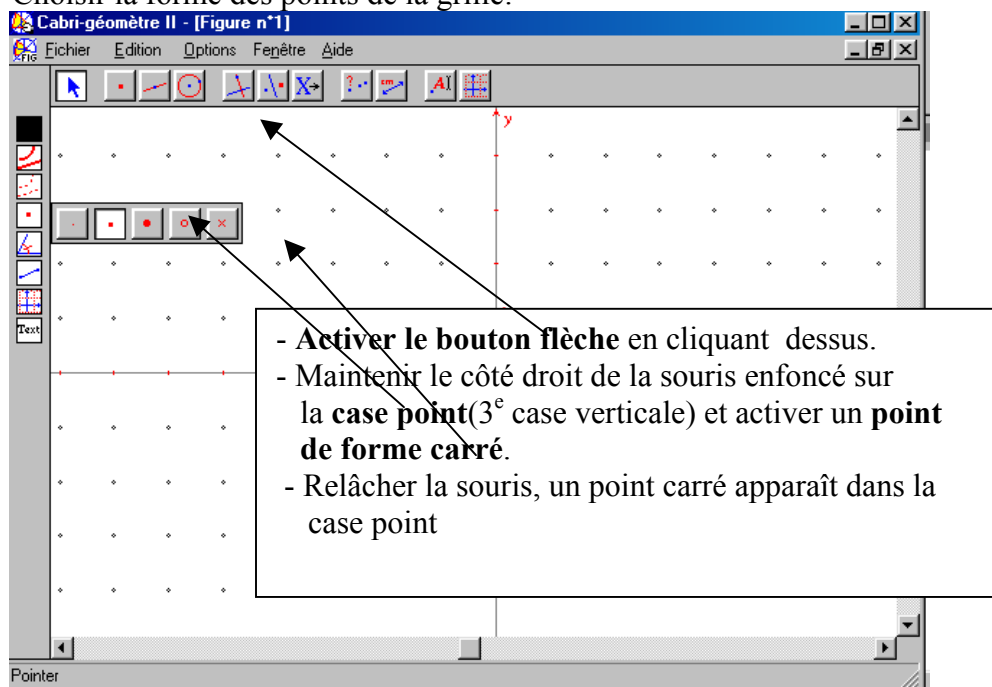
Choisir la forme des points de la grille.

Cabri-géomètre II - [Figure n°1]

Fichier Edition Options Fenêtre Aide

y

Text

- **Activer le bouton flèche** en cliquant dessus.
- Maintenir le côté droit de la souris enfoncé sur la **case point**($3^e$ case verticale) et activer un **point de forme carré**.
- Relâcher la souris, un point carré apparaît dans la case point

Pointer